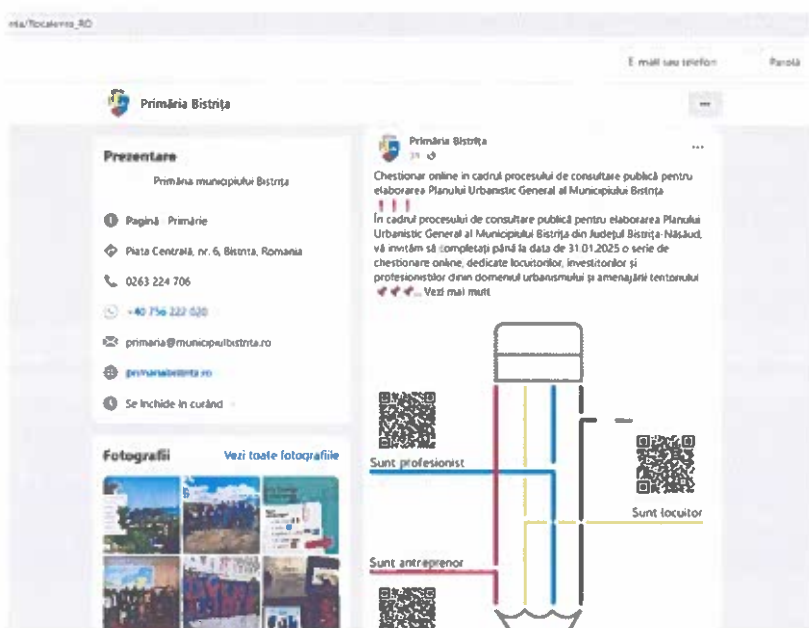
nta/?locale=ro_RO

E-mail sau telefon

Parolă

Primăria Bistrița

Prezentare

Primăria municipiului Bistrița

Pagină · Primărie

Piața Centrală, nr. 6, Bistrița, Romania

0263 224 706

+40 756 222 020

primaria@municipiulbistrita.ro

primariabistrita.ro

Se închide în curând

Fotografii

Vezi toate fotografiile

Primăria Bistrița
31 ·

Chestionar online în cadrul procesului de consultare publică pentru elaborarea Planului Urbanistic General al Municipiului Bistrița

În cadrul procesului de consultare publică pentru elaborarea Planului Urbanistic General al Municipiului Bistrița din Județul Bistrița-Năsăud, vă invităm să completați până la data de 31.01.2025 o serie de chestionare online, dedicate locuitorilor, investitorilor și profesioniștilor din domeniul urbanismului și amenajării teritoriului ... Vezi mai mult

Sunt profesionist

Sunt locuitor

Sunt antreprenor